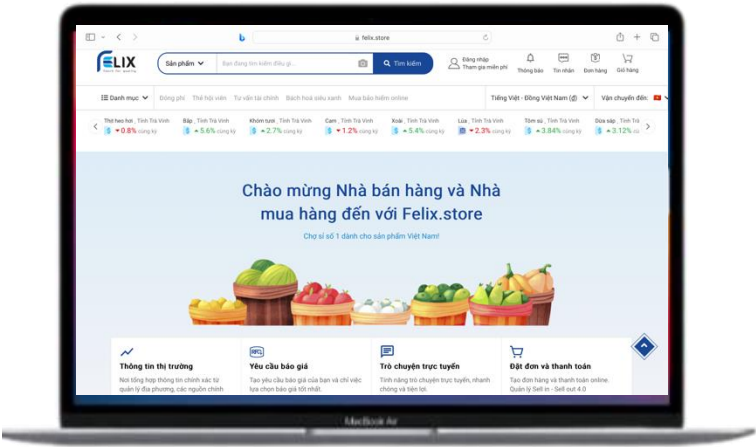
felix.store

FELIX

Sản phẩm

Bạn đang tìm kiếm điều gì...

Tìm kiếm

Đăng nhập
Tham gia miễn phí

Thông báo

Tin nhắn

Đơn hàng

Giỏ hàng

Danh mục

Đông phí

Thẻ hội viên

Tư vấn tài chính

Bách hoá siêu xanh

Mua bảo hiểm online

Tiếng Việt - Đồng Việt Nam (đ)

Vận chuyển đến:

Thơ heo hơi, Tỉnh Trà Vinh 0.8% cùng kỳ

Bắp, Tỉnh Trà Vinh 5.6% cùng kỳ

Khóm tươi, Tỉnh Trà Vinh 2.7% cùng kỳ

Cam, Tỉnh Trà Vinh 1.2% cùng kỳ

Xoài, Tỉnh Trà Vinh 5.4% cùng kỳ

Lúa, Tỉnh Trà Vinh 2.3% cùng kỳ

Tôm sú, Tỉnh Trà Vinh 3.84% cùng kỳ

Dừa sáp, Tỉnh Trà Vinh 3.12% cùng kỳ

Chào mừng Nhà bán hàng và Nhà mua hàng đến với Felix.store

Chợ sỉ số 1 dành cho sản phẩm Việt Nam!

Thông tin thị trường
Nơi tổng hợp thông tin chính xác từ quản lý địa phương, các nguồn chính

Yêu cầu báo giá
Tạo yêu cầu báo giá của bạn và chỉ việc lựa chọn báo giá tốt nhất.

Trò chuyện trực tuyến
Tính năng trò chuyện trực tuyến, nhanh chóng và tiện lợi.

Đặt đơn và thanh toán
Tạo đơn hàng và thanh toán online. Quản lý Sell in - Sell out 4.0

MacBook Air